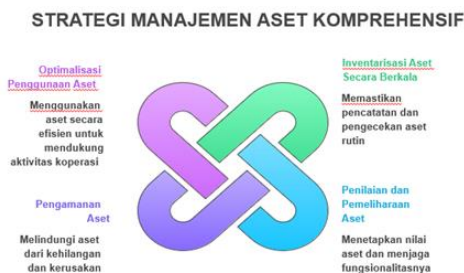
STRATEGI MANAJEMEN ASET KOMPREHENSIF

Optimalisasi Penggunaan Aset

Menggunakan aset secara efisien untuk mendukung aktivitas koperasi

Inventarisasi Aset Secara Berkala

Memastikan pencatatan dan pengecekan aset rutin

Pengamanan Aset

Melindungi aset dari kehilangan dan kerusakan

Penilaian dan Pemeliharaan Aset

Menetapkan nilai aset dan menjaga fungsionalitasnya